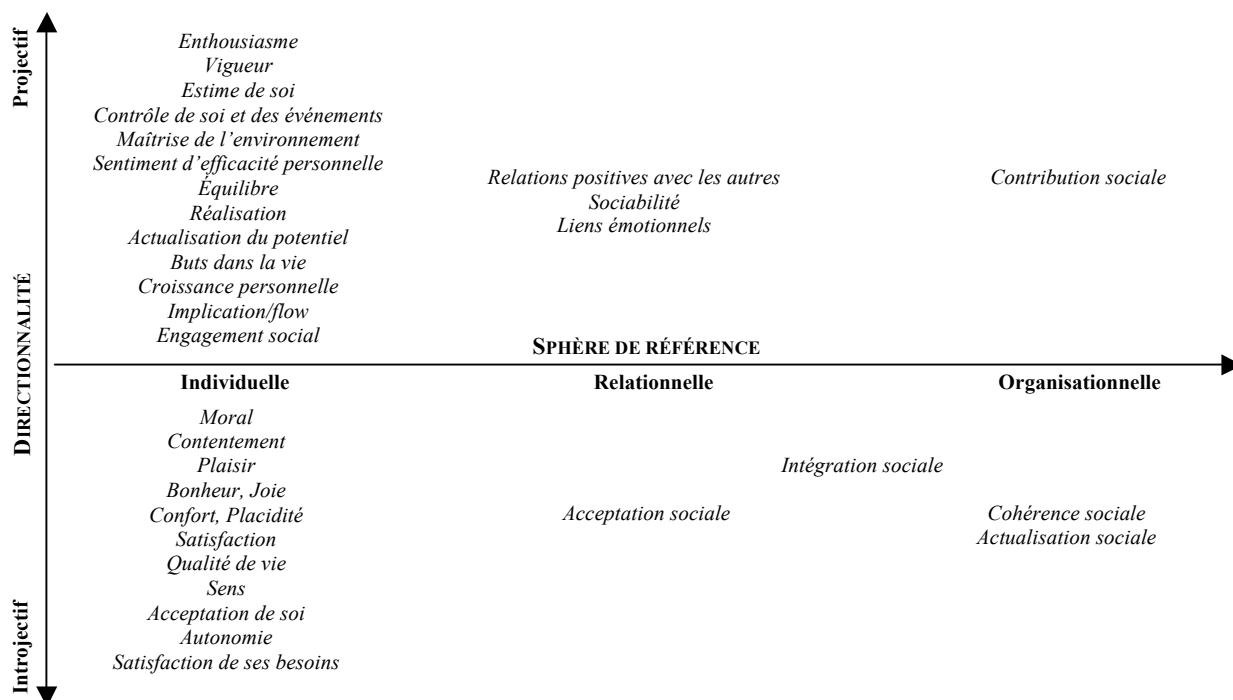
Projectif

Enthousiasme
Vigueur
Estime de soi
Contrôle de soi et des événements
Maîtrise de l'environnement
Sentiment d'efficacité personnelle
Équilibre
Réalisation
Actualisation du potentiel
Buts dans la vie
Croissance personnelle
Implication/flow
Engagement social

Relations positives avec les autres
Sociabilité
Liens émotionnels

Contribution sociale

DIRECTIONNALITÉ

SPHÈRE DE RÉFÉRENCE

Individuelle

Relationnelle

Organisationnelle

Moral
Contentement
Plaisir
Bonheur, Joie
Confort, Placidité
Satisfaction
Qualité de vie
Sens
Acceptation de soi
Autonomie
Satisfaction de ses besoins

Intégration sociale

Acceptation sociale

Cohérence sociale
Actualisation sociale

Introjectif